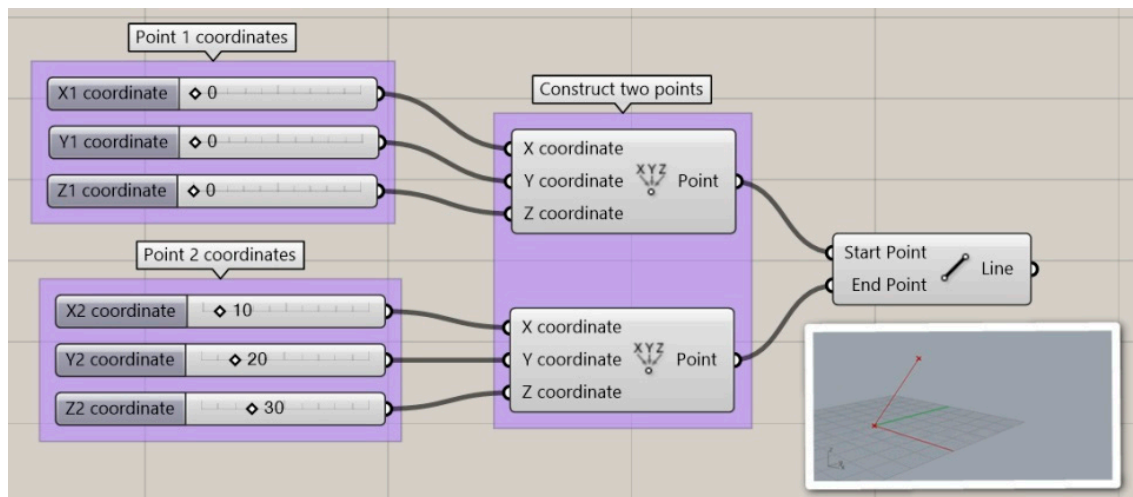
Point 1 coordinates

X1 coordinate ◇ 0

Y1 coordinate ◇ 0

Z1 coordinate ◇ 0

Construct two points

X coordinate
Y coordinate XYZ Point
Z coordinate

Point 2 coordinates

X2 coordinate ◇ 10

Y2 coordinate ◇ 20

Z2 coordinate ◇ 30

X coordinate
Y coordinate XYZ Point
Z coordinate

Start Point
End Point Line